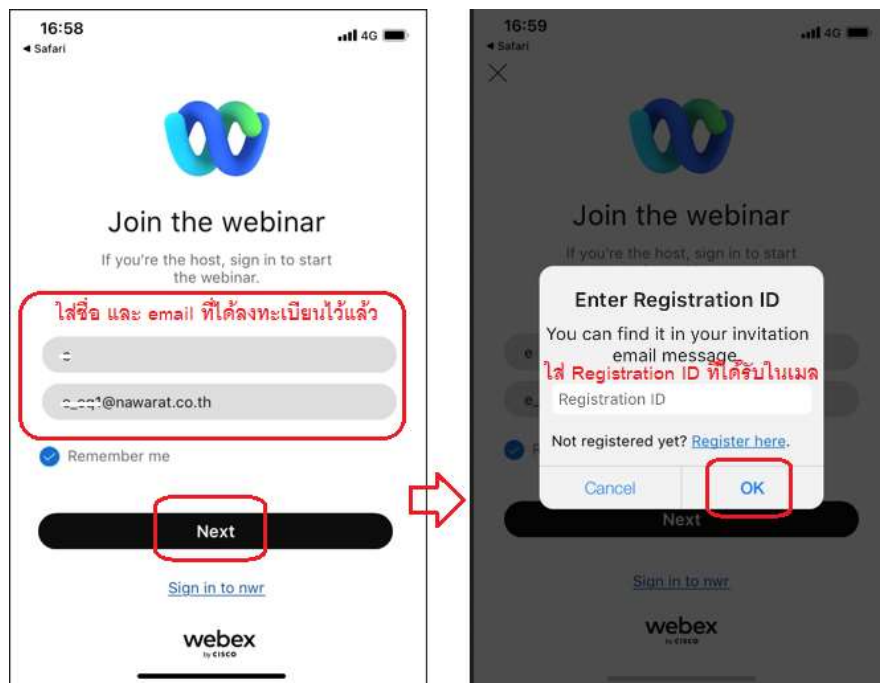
16:58
◂ Safari
4G

Join the webinar

If you're the host, sign in to start the webinar.

ใส่ชื่อ และ email ที่ได้ลงทะเบียนไว้แล้ว

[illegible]

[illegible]@nawarat.co.th

Remember me

Next

Sign in to nwr

webex
by cisco

16:59
◂ Safari
4G

Join the webinar

If you're the host, sign in to start

Enter Registration ID

You can find it in your invitation email message.

ใส่ Registration ID ที่ได้รับในเมล

Registration ID

Not registered yet? Register here.

Cancel
OK

Next

Sign in to nwr

webex
by cisco